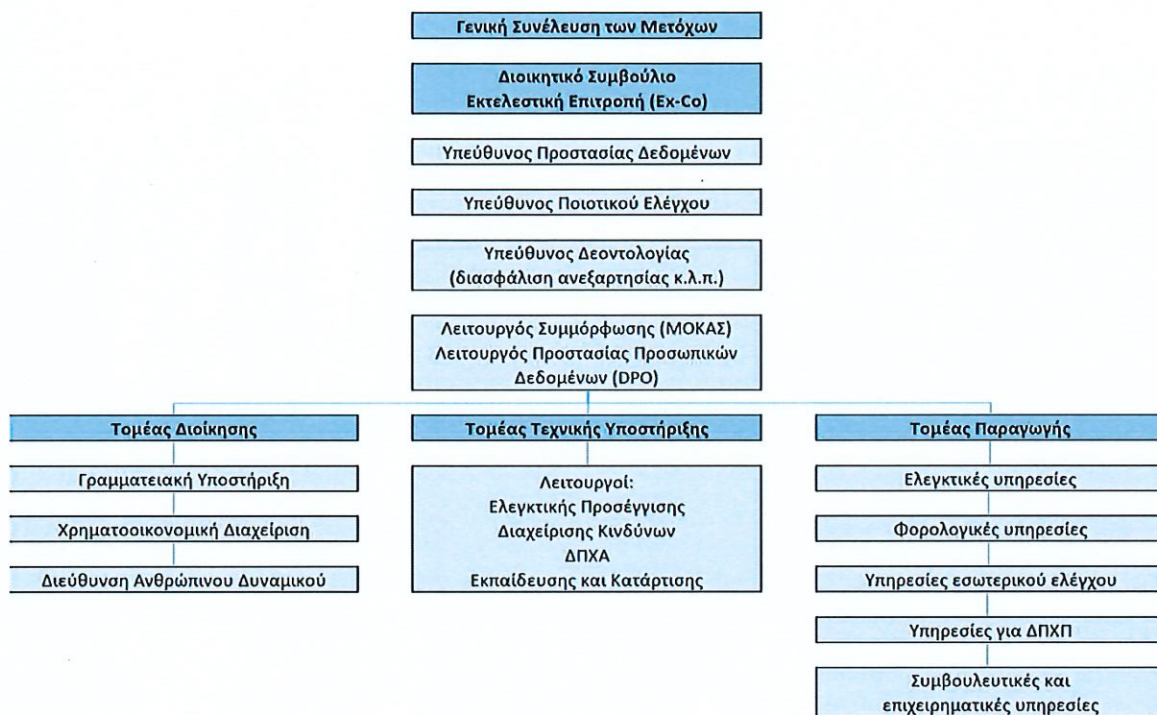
Γενική Συνέλευση των Μετόχων

Διοικητικό Συμβούλιο
Εκτελεστική Επιτροπή (Ex-Co)

Υπεύθυνος Προστασίας Δεδομένων

Υπεύθυνος Ποιοτικού Ελέγχου

Υπεύθυνος Δεοντολογίας
(διασφάλιση ανεξαρτησίας κ.λ.π.)

Λειτουργός Συμμόρφωσης (ΜΟΚΑΣ)
Λειτουργός Προστασίας Προσωπικών Δεδομένων (DPO)

Τομέας Διοίκησης

Γραμματειακή Υποστήριξη

Χρηματοοικονομική Διαχείριση

Διεύθυνση Ανθρώπινου Δυναμικού

Τομέας Τεχνικής Υποστήριξης

Λειτουργοί:
Ελεγκτικής Προσέγγισης
Διαχείρισης Κινδύνων
ΔΠΧΑ
Εκπαίδευσης και Κατάρτισης

Τομέας Παραγωγής

Ελεγκτικές υπηρεσίες

Φορολογικές υπηρεσίες

Υπηρεσίες εσωτερικού ελέγχου

Υπηρεσίες για ΔΠΧΠ

Συμβουλευτικές και επιχειρηματικές υπηρεσίες